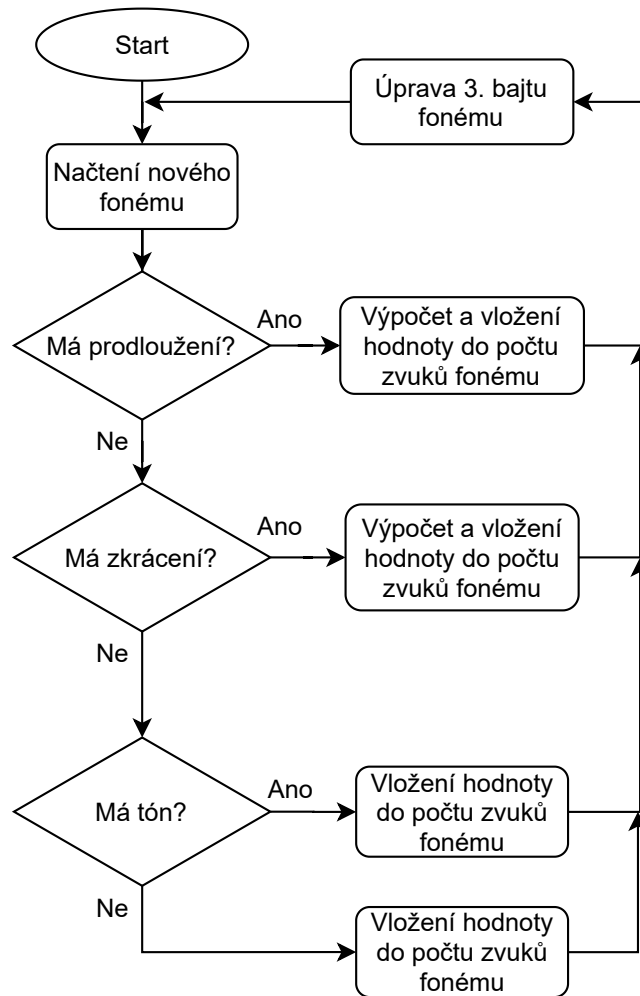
Start

Úprava 3. bajtu fonému

Načtení nového fonému

Má prodloužení?

Ano

Výpočet a vložení hodnoty do počtu zvuků fonému

Ne

Má zkrácení?

Ano

Výpočet a vložení hodnoty do počtu zvuků fonému

Ne

Má tón?

Ano

Vložení hodnoty do počtu zvuků fonému

Ne

Vložení hodnoty do počtu zvuků fonému